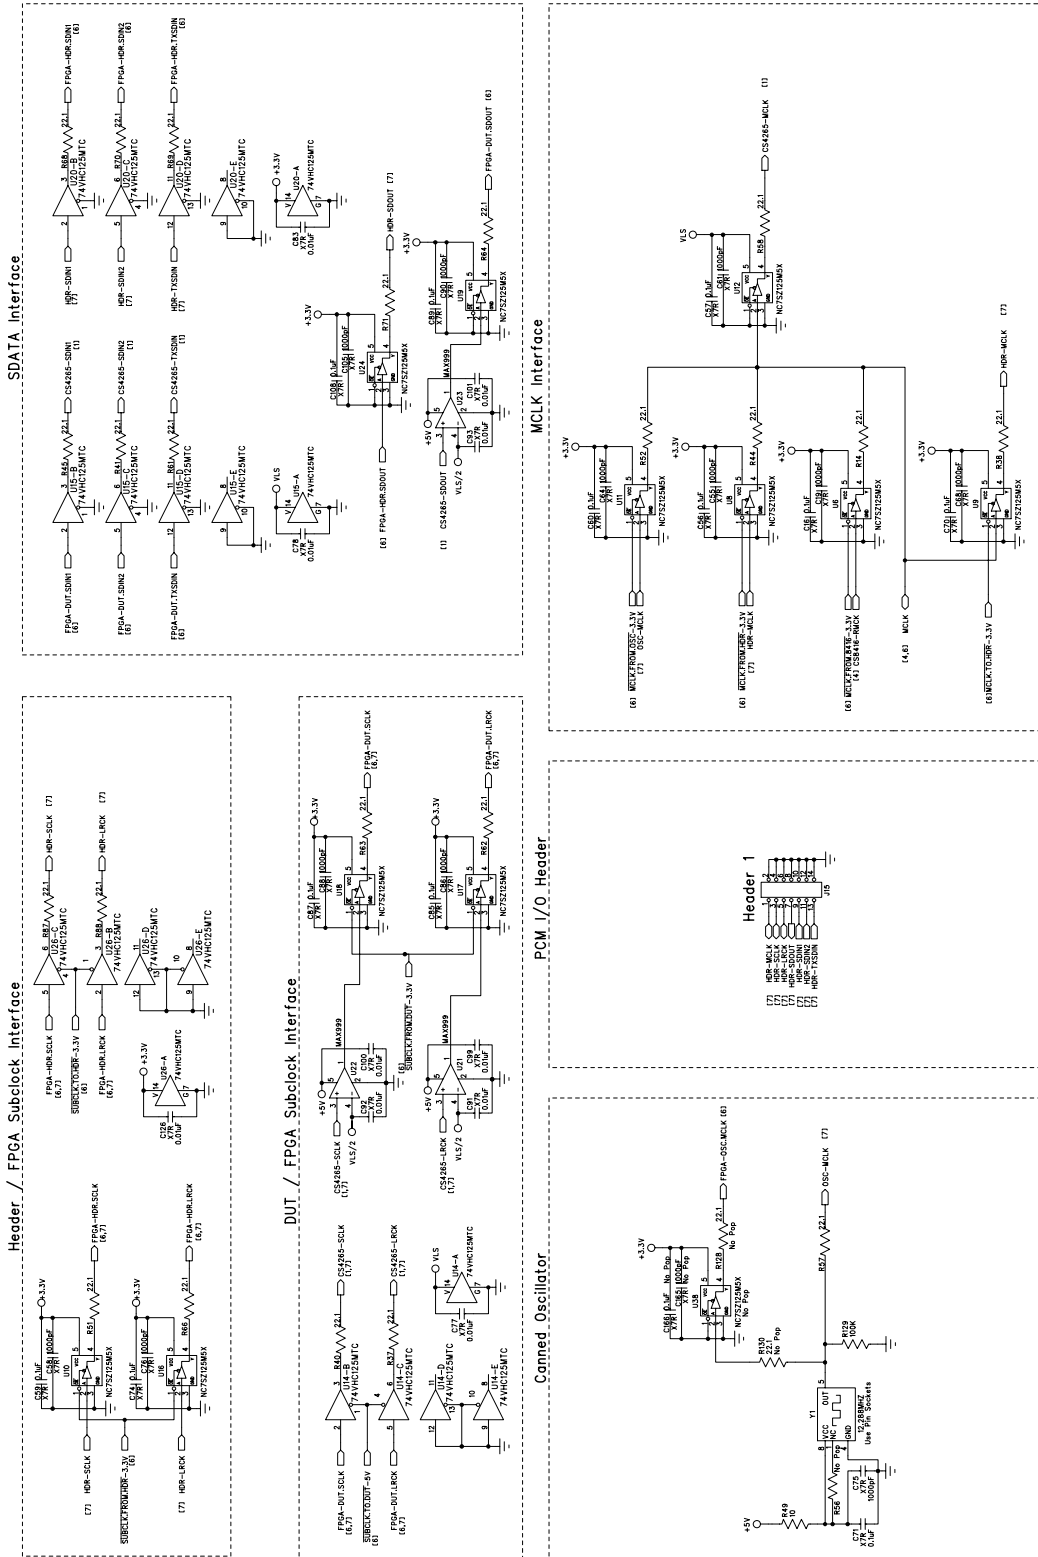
SDATA Interface

FPGA-DUT.SDIN1 [6]
FPGA-DUT.SDIN2 [6]
FPGA-DUT.TXSDIN [6]
U15-B 74VHC125MTC R45 22.1 CS4265-SDIN1 [1]
U15-C 74VHC125MTC R41 22.1 CS4265-SDIN2 [1]
U15-D 74VHC125MTC R61 22.1 CS4265-TXSDIN [1]
U15-E
U15-A 74VHC125MTC VLS
C78 X7R 0.01uF
HDR-SDIN1 [7]
HDR-SDIN2 [7]
HDR-TXSDIN [7]
U20-B 74VHC125MTC R68 22.1 FPGA-HDR.SDIN1 [6]
U20-C 74VHC125MTC R70 22.1 FPGA-HDR.SDIN2 [6]
U20-D 74VHC125MTC R69 22.1 FPGA-HDR.TXSDIN [6]
U20-E
U20-A 74VHC125MTC +3.3V
C83 X7R 0.01uF
[6] FPGA-HDR.SDOUT
C108 0.1uF X7R
C105 1000pF X7R
U24 NC7SZ125M5X
+3.3V
R71 22.1 HDR-SDOUT [7]
[1] CS4265-SDOUT
+5V
U23 MAX999
C93 X7R 0.01uF
C101 X7R 0.01uF
VLS/2
C89 0.1uF X7R
C90 1000pF X7R
U19 NC7SZ125M5X
+3.3V
R64 22.1 FPGA-DUT.SDOUT [6]

MCLK Interface

[6] MCLK.FROM.OSC-3.3V [7] OSC-MCLK
C60 0.1uF X7R C64 1000pF X7R U11 NC7SZ125M5X R52 22.1 +3.3V
[6] MCLK.FROM.HDR-3.3V [7] HDR-MCLK
C66 0.1uF X7R C55 1000pF X7R U8 NC7SZ125M5X R44 22.1 +3.3V
[6] MCLK.FROM.8416-3.3V [4] CS8416-RMCK
C16 0.1uF X7R C19 1000pF X7R U6 NC7SZ125M5X R14 22.1 +3.3V
[4,6] MCLK
[6] MCLK.TO.HDR-3.3V
C70 0.1uF X7R C68 1000pF X7R U9 NC7SZ125M5X R38 22.1 HDR-MCLK [7] +3.3V
VLS
C57 0.1uF X7R C61 1000pF X7R U12 NC7SZ125M5X R58 22.1 CS4265-MCLK [1]

Header / FPGA Subclock Interface

[7] HDR-SCLK
SUBCLK.FROM.HDR-3.3V
[7] HDR-LRCK
C59 0.1uF X7R C58 1000pF X7R U10 NC7SZ125M5X R51 22.1 +3.3V FPGA-HDR.SCLK [6,7]
C74 0.1uF X7R C76 1000pF X7R U16 NC7SZ125M5X R66 22.1 +3.3V FPGA-HDR.LRCK [6,7]
FPGA-HDR.SCLK [6,7]
SUBCLK.TO.HDR-3.3V [6]
FPGA-HDR.LRCK [6,7]
U26-C 74VHC125MTC R87 22.1 HDR-SCLK [7]
U26-B 74VHC125MTC R88 22.1 HDR-LRCK [7]
U26-D 74VHC125MTC
U26-E 74VHC125MTC
U26-A 74VHC125MTC +3.3V
C126 X7R 0.01uF

DUT / FPGA Subclock Interface

FPGA-DUT.SCLK [6,7]
SUBCLK.TO.DUT-5V [6]
FPGA-DUT.LRCK [6,7]
U14-B 74VHC125MTC R40 22.1 CS4265-SCLK [1,7]
U14-C 74VHC125MTC R37 22.1 CS4265-LRCK [1,7]
U14-D 74VHC125MTC
U14-E 74VHC125MTC
U14-A 74VHC125MTC VLS
C77 X7R 0.01uF
CS4265-SCLK [1,7]
+5V U22 MAX999 C92 X7R 0.01uF C100 X7R 0.01uF VLS/2
CS4265-LRCK [1,7]
+5V U21 MAX999 C91 X7R 0.01uF C99 X7R 0.01uF VLS/2
[6] SUBCLK.FROM.DUT-3.3V
C87 0.1uF X7R C88 1000pF X7R U18 NC7SZ125M5X R63 22.1 +3.3V FPGA-DUT.SCLK [6,7]
C85 0.1uF X7R C86 1000pF X7R U17 NC7SZ125M5X R62 22.1 +3.3V FPGA-DUT.LRCK [6,7]

PCM I/O Header

Header 1
[7] HDR-MCLK
[7] HDR-SCLK
[7] HDR-LRCK
[7] HDR-SDOUT
[7] HDR-SDIN1
[7] HDR-SDIN2
[7] HDR-TXSDIN
J15

Canned Oscillator

+5V R49 10
C71 0.1uF X7R
R56 No Pop
C75 X7R 1000pF
Y1 VCC NC OUT GND 12.288MHZ Use Pin Sockets
R130 22.1 No Pop
R129 100K
C166 0.1uF X7R No Pop
C165 1000pF X7R No Pop
U38 NC7SZ125M5X No Pop
+3.3V
R128 22.1 No Pop FPGA-OSC.MCLK [6]
R57 22.1 OSC-MCLK [7]